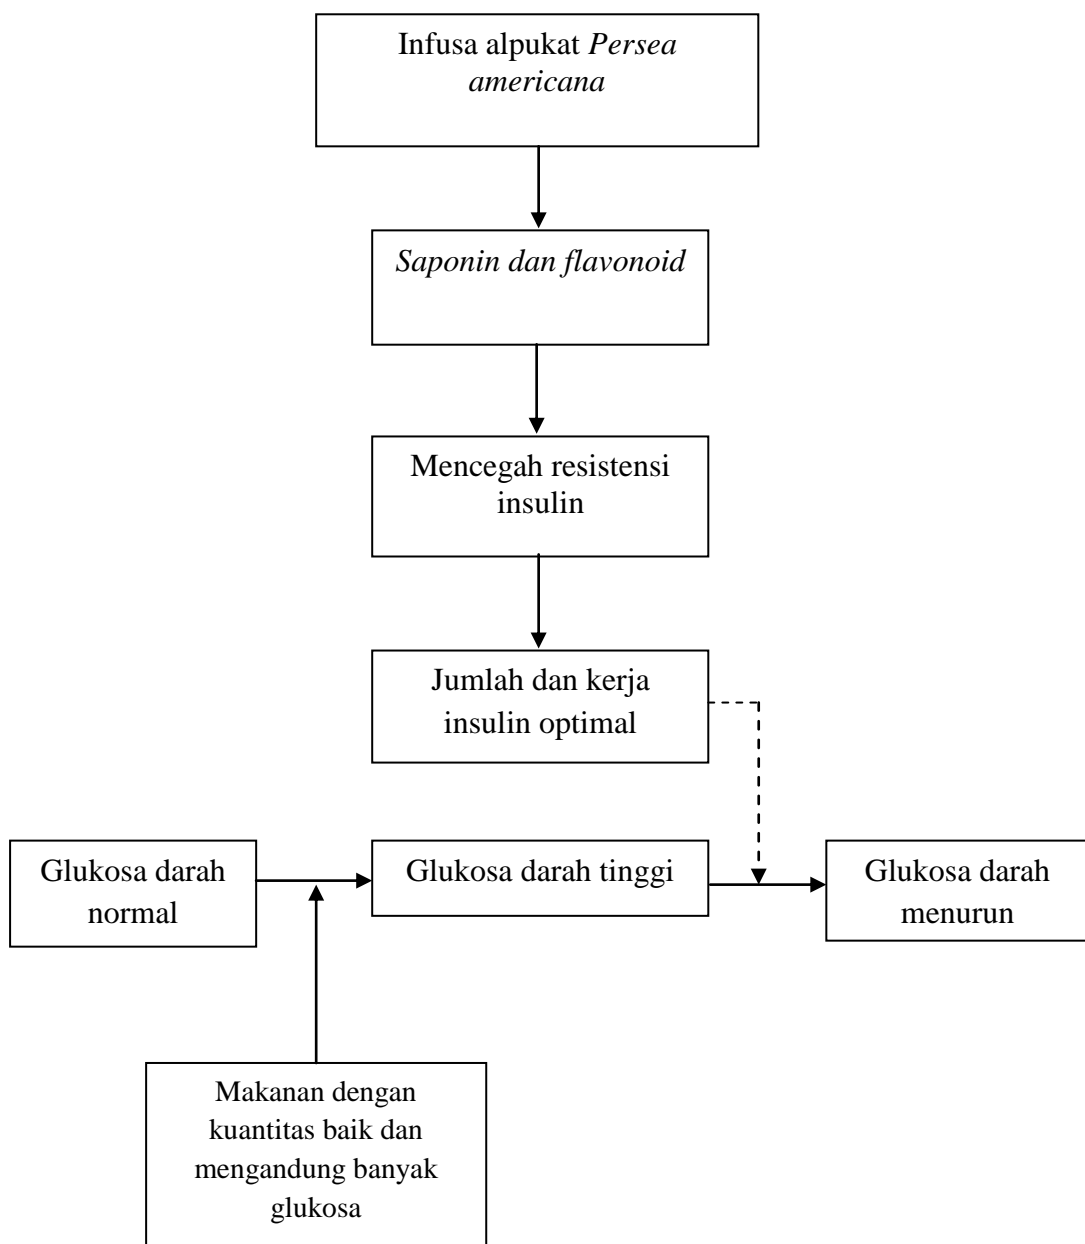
Infusa alpukat Persea americana

Saponin dan flavonoid

Mencegah resistensi insulin

Jumlah dan kerja insulin optimal

Glukosa darah normal

Glukosa darah tinggi

Glukosa darah menurun

Makanan dengan kuantitas baik dan mengandung banyak glukosa